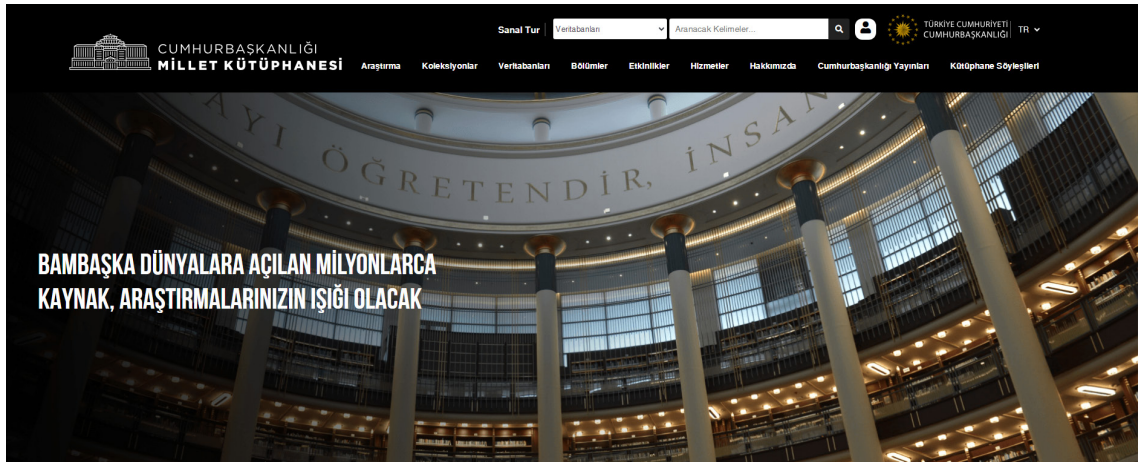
CUMHURBAŞKANLIĞI
MİLLET KÜTÜPHANESİ

Sanal Tur Veritabanları Aranacak Kelimeler...

TÜRKİYE CUMHURİYETİ CUMHURBAŞKANLIĞI TR

Araştırma Koleksiyonlar Veritabanları Bölümler Etkinlikler Hizmetler Hakkımızda Cumhurbaşkanlığı Yayınları Kütüphane Söyleşileri

AYI ÖĞRETENDİR, İNSAN

BAMBAŞKA DÜNYALARA AÇILAN MİLYONLARCA KAYNAK, ARAŞTIRMALARINIZIN IŞIĞI OLACAK